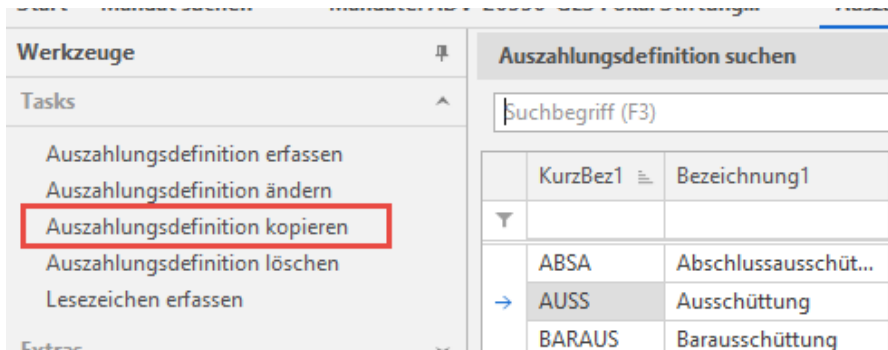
Werkzeuge

Tasks

Auszahlungsdefinition erfassen
Auszahlungsdefinition ändern
Auszahlungsdefinition kopieren
Auszahlungsdefinition löschen
Lesezeichen erfassen

Auszahlungsdefinition suchen

Suchbegriff (F3)

| KurzBez1 | Bezeichnung1 |
|---|---|
| | |
| ABSA | Abschlussausschüt... |
| AUSS | Ausschüttung |
| BARAUS | Barausschüttung |